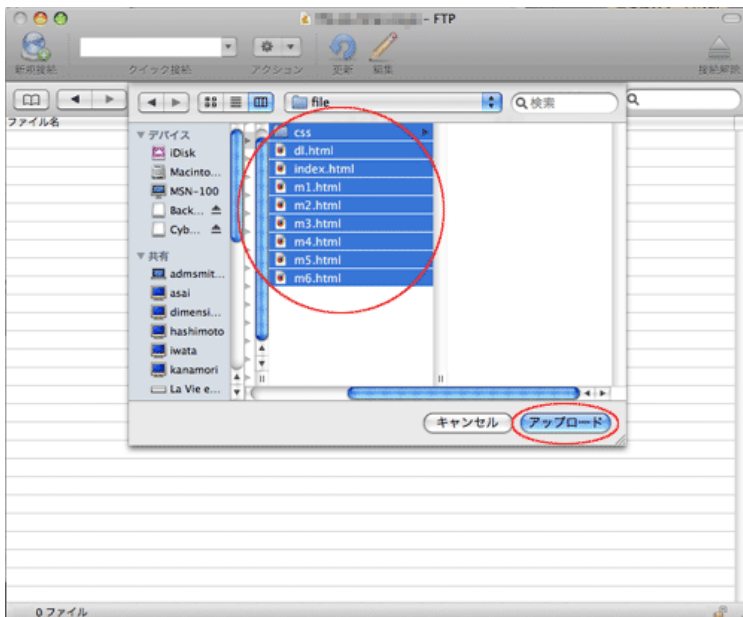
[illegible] – FTP

新規接続
クイック接続
アクション
更新
編集
接続解除

ファイル名

file
Q 検索

▼ デバイス
iDisk
Macinto...
MSN-100
Back...
Cyb...
▼ 共有
admsmit...
asai
dimensi...
hashimoto
iwata
kanamori
La Vie e...

css
dl.html
index.html
m1.html
m2.html
m3.html
m4.html
m5.html
m6.html

キャンセル
アップロード

0 ファイル